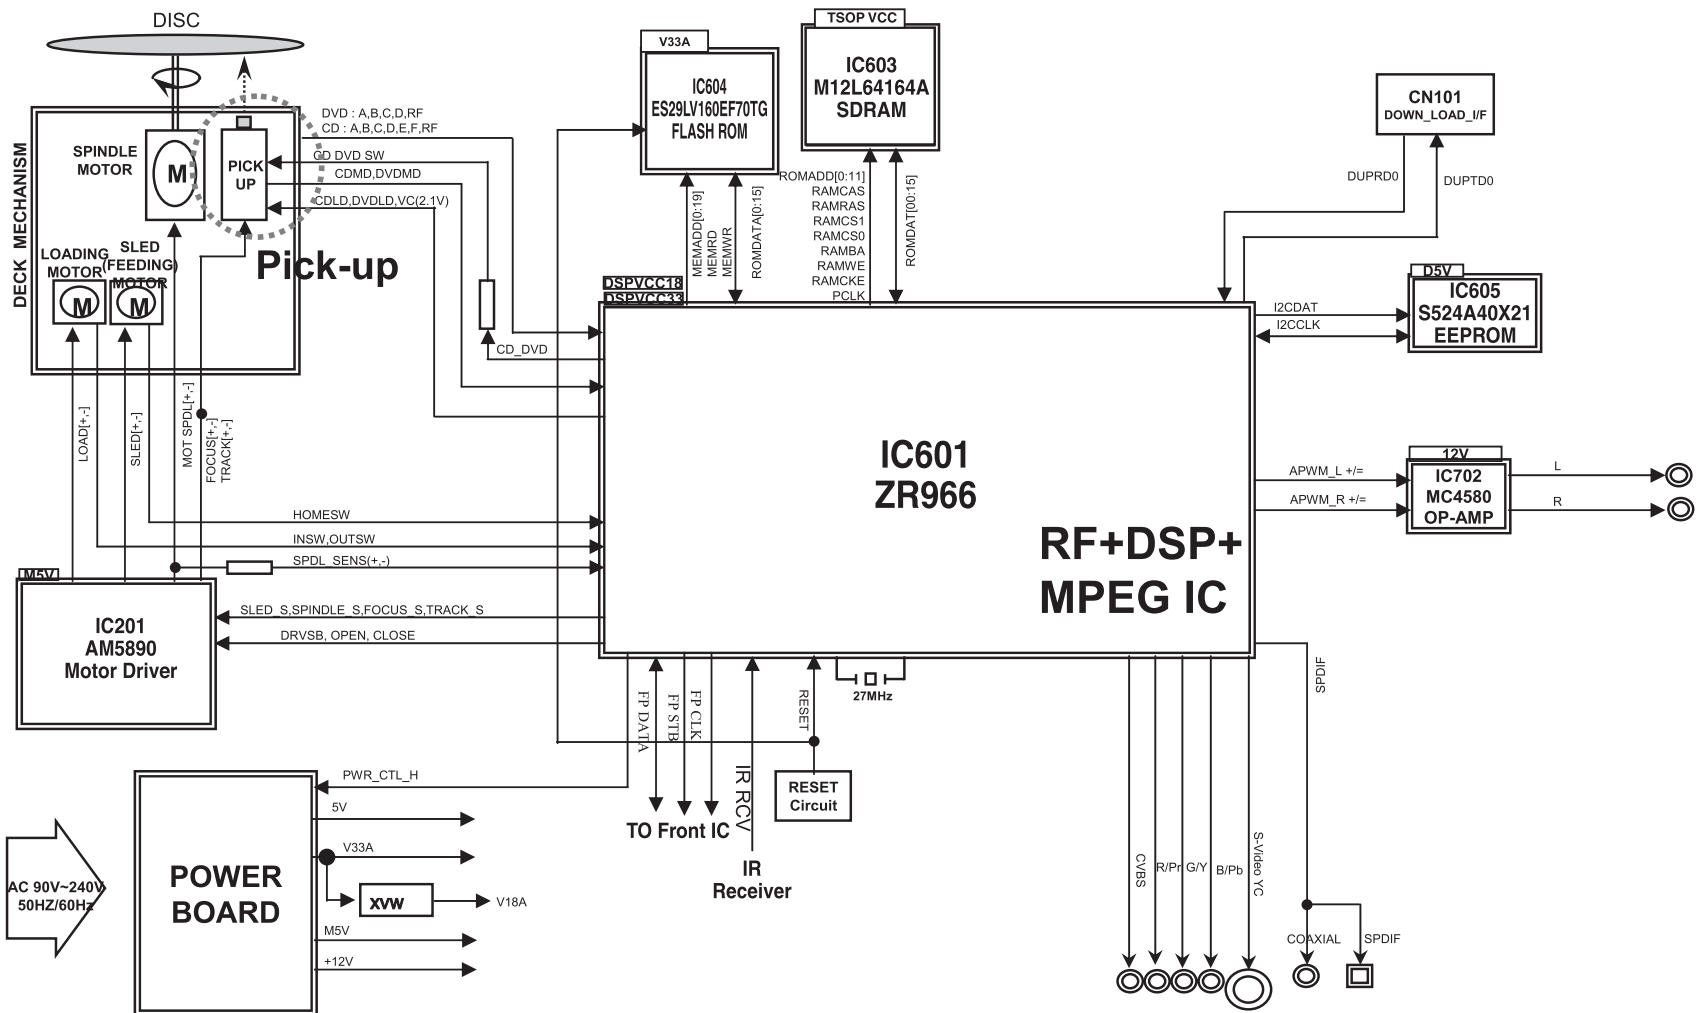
DISC

DECK MECHANISM

SPINDLE MOTOR

M

PICK UP

LOADING MOTOR

SLED (FEEDING) MOTOR

M

M

Pick-up

DVD : A,B,C,D,RF
CD : A,B,C,D,E,F,RF

CD DVD SW

CDMD,DVDMD

CDLD,DVDLD,VC(2.1V)

CD_DVD

V33A

IC604
ES29LV160EF70TG
FLASH ROM

TSOP VCC

IC603
M12L64164A
SDRAM

MEMADD[0:19]
MEMRD
MEMWR
ROMDATA[0:15]

ROMADD[0:11]
RAMCAS
RAMRAS
RAMCS1
RAMCS0
RAMBA
RAMWE
RAMCKE
PCLK

ROMDAT[00:15]

DSPVCC18
DSPVCC33

CN101
DOWN_LOAD_I/F

DUPRD0

DUPTD0

D5V

IC605
S524A40X21
EEPROM

I2CDAT
I2CCLK

IC601
ZR966

RF+DSP+
MPEG IC

12V

IC702
MC4580
OP-AMP

APWM_L +/=
APWM_R +/=

L
R

LOAD[+,-]
SLED[+,-]
MOT SPDL[+,-]
FOCUS[+,-]
TRACK[+,-]

HOMESW
INSW,OUTSW
SPDL_SENS(+,-)

M5V

IC201
AM5890
Motor Driver

SLED_S,SPINDLE_S,FOCUS_S,TRACK_S
DRVSB, OPEN, CLOSE

FP DATA
FP STB
FP CLK
IR RCV
RESET

27MHz

SPDIF

RESET Circuit

TO Front IC

IR Receiver

PWR_CTL_H

5V

V33A

XVW

V18A

M5V

+12V

AC 90V~240V
50HZ/60Hz

POWER BOARD

CVBS
R/Pr
G/Y
B/Pb
S-Video YC

COAXIAL
SPDIF